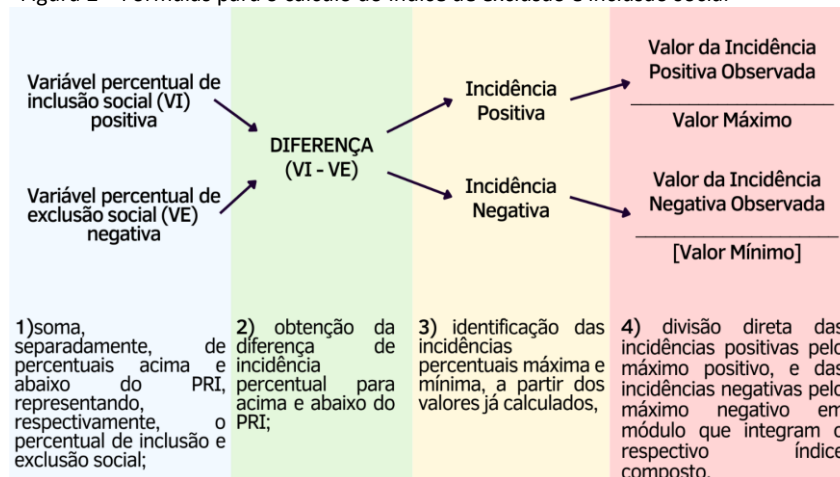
Figura 2 – Fórmulas para o cálculo do índice de exclusão e inclusão social

Variável percentual de inclusão social (VI) positiva

Variável percentual de exclusão social (VE) negativa

DIFERENÇA (VI - VE)

Incidência Positiva

Incidência Negativa

Valor da Incidência Positiva Observada
Valor Máximo

Valor da Incidência Negativa Observada
[Valor Mínimo]

1) soma, separadamente, de percentuais acima e abaixo do PRI, representando, respectivamente, o percentual de inclusão e exclusão social;

2) obtenção da diferença de incidência percentual para acima e abaixo do PRI;

3) identificação das incidências percentuais máxima e mínima, a partir dos valores já calculados,

4) divisão direta das incidências positivas pelo máximo positivo, e das incidências negativas pelo máximo negativo em módulo que integram o respectivo índice composto.